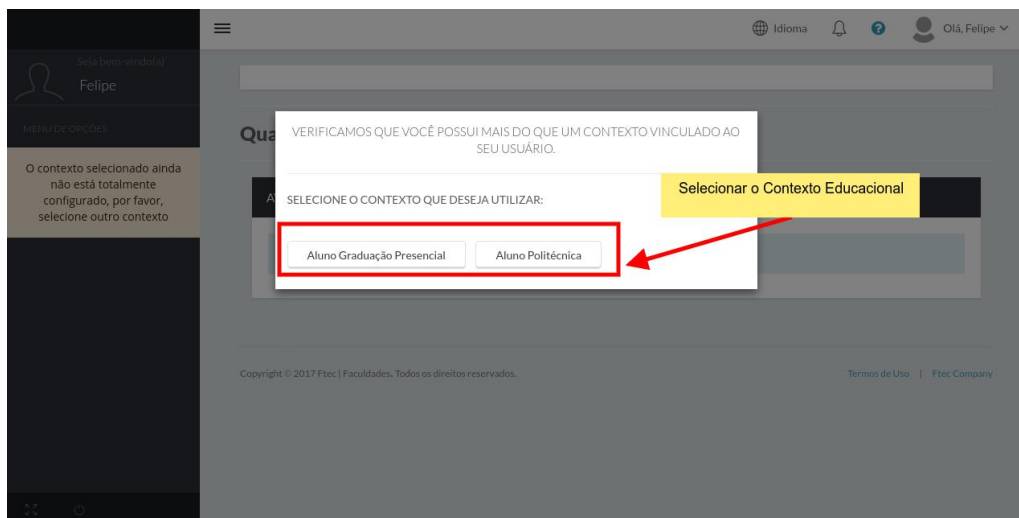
Idioma

Olá, Felipe

Seja bem-vindo(a)
Felipe

MENU DE OPÇÕES

O contexto selecionado ainda não está totalmente configurado, por favor, selecione outro contexto

Qua

A

VERIFICAMOS QUE VOCÊ POSSUI MAIS DO QUE UM CONTEXTO VINCULADO AO SEU USUÁRIO.

SELECIONE O CONTEXTO QUE DESEJA UTILIZAR:

Aluno Graduação Presencial

Aluno Politécnica

Selecionar o Contexto Educacional

Copyright © 2017 Ftec | Faculdades. Todos os direitos reservados.

Termos de Uso | Ftec Company